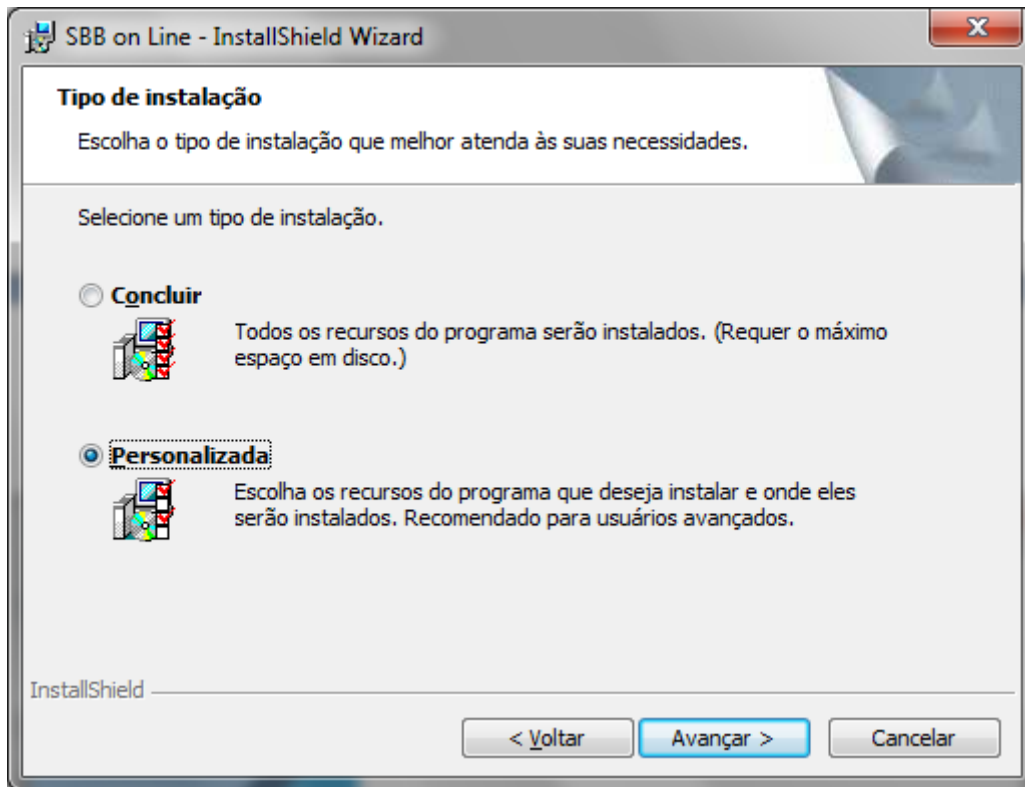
SBB on Line - InstallShield Wizard

Tipo de instalação

Escolha o tipo de instalação que melhor atenda às suas necessidades.

Selecione um tipo de instalação.

Concluir

Todos os recursos do programa serão instalados. (Requer o máximo espaço em disco.)

Personalizada

Escolha os recursos do programa que deseja instalar e onde eles serão instalados. Recomendado para usuários avançados.

InstallShield

< Voltar

Avançar >

Cancelar